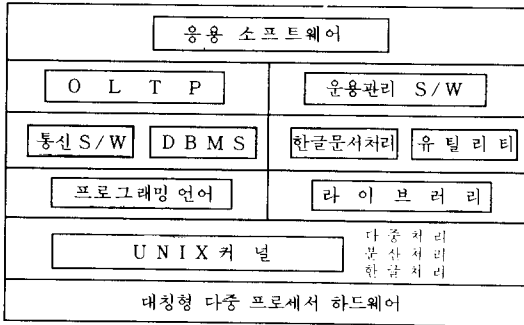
응용 소프트웨어

O L T P

운용관리 S/W

통신 S/W

D B M S

한글문서처리

유 틸 리 티

프로그래밍 언어

라 이 브 러 리

U N I X 커 널

다 중 처 리
분 산 처 리
한 글 처 리

대칭형 다중 프로세서 하드웨어